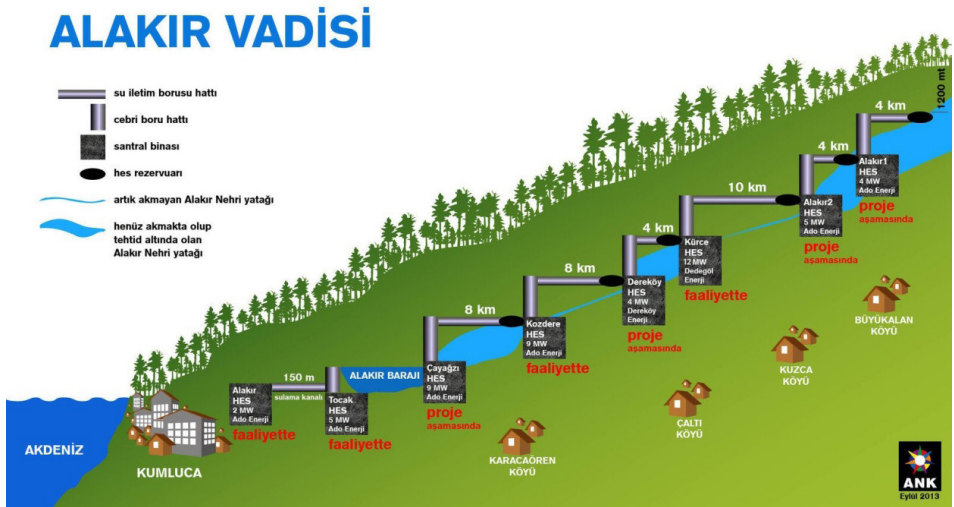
ALAKIR VADİSİ

su iletim borusu hattı

cebri boru hattı

santral binası

hes rezervuarı

artık akmayan Alakır Nehri yatağı

henüz akmakta olup tehtid altında olan Alakır Nehri yatağı

1200 m

4 km

4 km

Alakır1 HES 4 MW Ado Enerji

proje aşamasında

10 km

Alakır2 HES 5 MW Ado Enerji

proje aşamasında

4 km

Kürce HES 12 MW Dedegöl Enerji

faaliyette

8 km

Dereköy HES 4 MW Dereköy Enerji

proje aşamasında

8 km

Kozdere HES 9 MW Ado Enerji

faaliyette

Çayağzı HES 9 MW Ado Enerji

proje aşamasında

ALAKIR BARAJI

150 m

sulama kanalı

Alakır HES 2 MW Ado Enerji

faaliyette

Tocak HES 5 MW Ado Enerji

faaliyette

AKDENİZ

KUMLUCA

KARACAÖREN KÖYÜ

ÇALTI KÖYÜ

KUZCA KÖYÜ

BÜYÜKALAN KÖYÜ

ANK

Eylül 2013